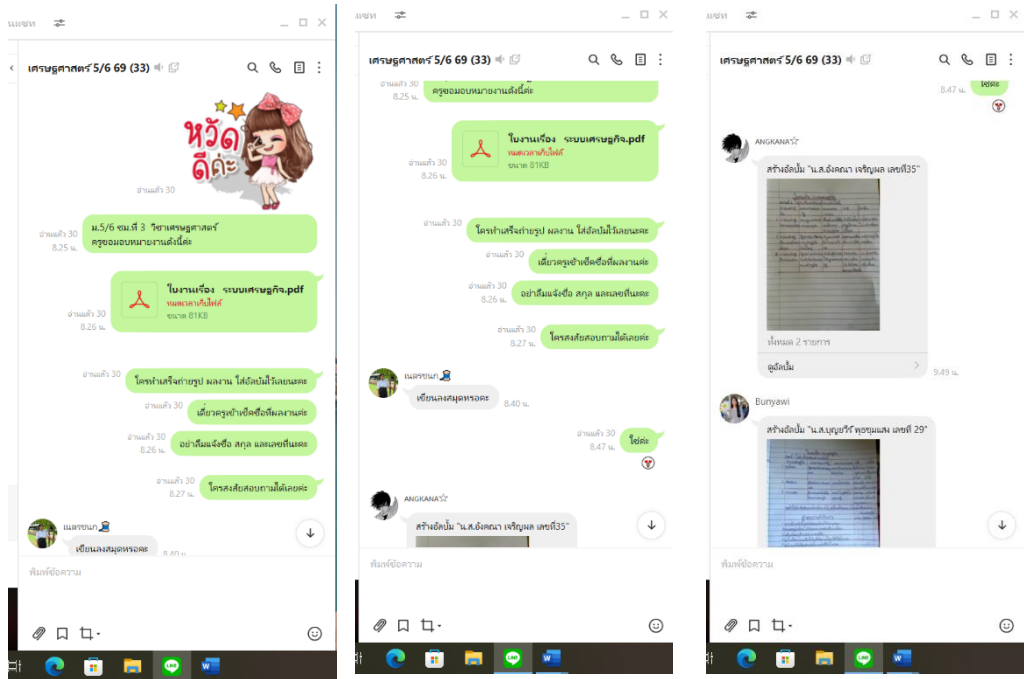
แชท

เศรษฐศาสตร์ 5/6 69 (33)

หวัดดีค่ะ

อ่านแล้ว 30

อ่านแล้ว 30
8.25 น.
ม.5/6 ชม.ที่ 3 วิชาเศรษฐศาสตร์ ครูขอมอบหมายงานดังนี้ค่ะ

อ่านแล้ว 30
8.26 น.
ใบงานเรื่อง ระบบเศรษฐกิจ.pdf
หมดเวลาเก็บไฟล์
ขนาด 81KB

อ่านแล้ว 30
ใครทำเสร็จถ่ายรูป ผลงาน ใส่อัลบั้มไว้เลยนะคะ

อ่านแล้ว 30
เดี๋ยวครูเข้าเช็คชื่อที่ผลงานค่ะ

อ่านแล้ว 30
8.26 น.
อย่าลืมแจ้งชื่อ สกุล และเลขที่นะคะ

อ่านแล้ว 30
8.27 น.
ใครสงสัยสอบถามได้เลยค่ะ

เนตรชนก
เขียนลงสมุดหรอคะ
8.40 น.

พิมพ์ข้อความ

แชท

เศรษฐศาสตร์ 5/6 69 (33)

อ่านแล้ว 30
8.25 น.
ครูขอมอบหมายงานดังนี้ค่ะ

อ่านแล้ว 30
8.26 น.
ใบงานเรื่อง ระบบเศรษฐกิจ.pdf
หมดเวลาเก็บไฟล์
ขนาด 81KB

อ่านแล้ว 30
ใครทำเสร็จถ่ายรูป ผลงาน ใส่อัลบั้มไว้เลยนะคะ

อ่านแล้ว 30
เดี๋ยวครูเข้าเช็คชื่อที่ผลงานค่ะ

อ่านแล้ว 30
8.26 น.
อย่าลืมแจ้งชื่อ สกุล และเลขที่นะคะ

อ่านแล้ว 30
8.27 น.
ใครสงสัยสอบถามได้เลยค่ะ

เนตรชนก
เขียนลงสมุดหรอคะ
8.40 น.

อ่านแล้ว 30
8.47 น.
ใช่ค่ะ

ANGKANA☆
สร้างอัลบั้ม "น.ส.อังคณา เจริญผล เลขที่35"

พิมพ์ข้อความ

แชท

เศรษฐศาสตร์ 5/6 69 (33)

8.47 น.
ใช่ค่ะ

ANGKANA☆
สร้างอัลบั้ม "น.ส.อังคณา เจริญผล เลขที่35"
ทั้งหมด 2 รายการ
ดูอัลบั้ม
9.49 น.

Bunyawi
สร้างอัลบั้ม "น.ส.บุญยวีร์ พุธชุมแสง เลขที่ 29"

พิมพ์ข้อความ